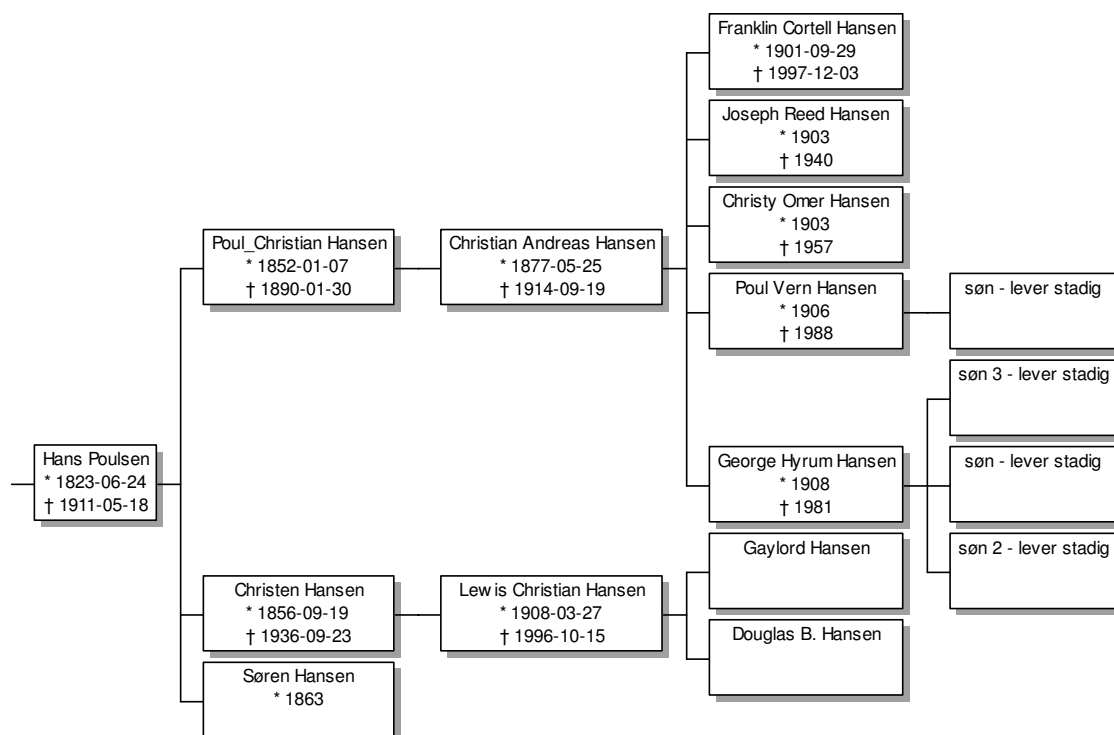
Hans Poulsen
* 1823-06-24
† 1911-05-18

Poul_Christian Hansen
* 1852-01-07
† 1890-01-30

Christian Andreas Hansen
* 1877-05-25
† 1914-09-19

Franklin Cortell Hansen
* 1901-09-29
† 1997-12-03

Joseph Reed Hansen
* 1903
† 1940

Christy Omer Hansen
* 1903
† 1957

Poul Vern Hansen
* 1906
† 1988

søn - lever stadig

George Hyrum Hansen
* 1908
† 1981

søn 3 - lever stadig

søn - lever stadig

søn 2 - lever stadig

Christen Hansen
* 1856-09-19
† 1936-09-23

Lewis Christian Hansen
* 1908-03-27
† 1996-10-15

Gaylord Hansen

Douglas B. Hansen

Søren Hansen
* 1863